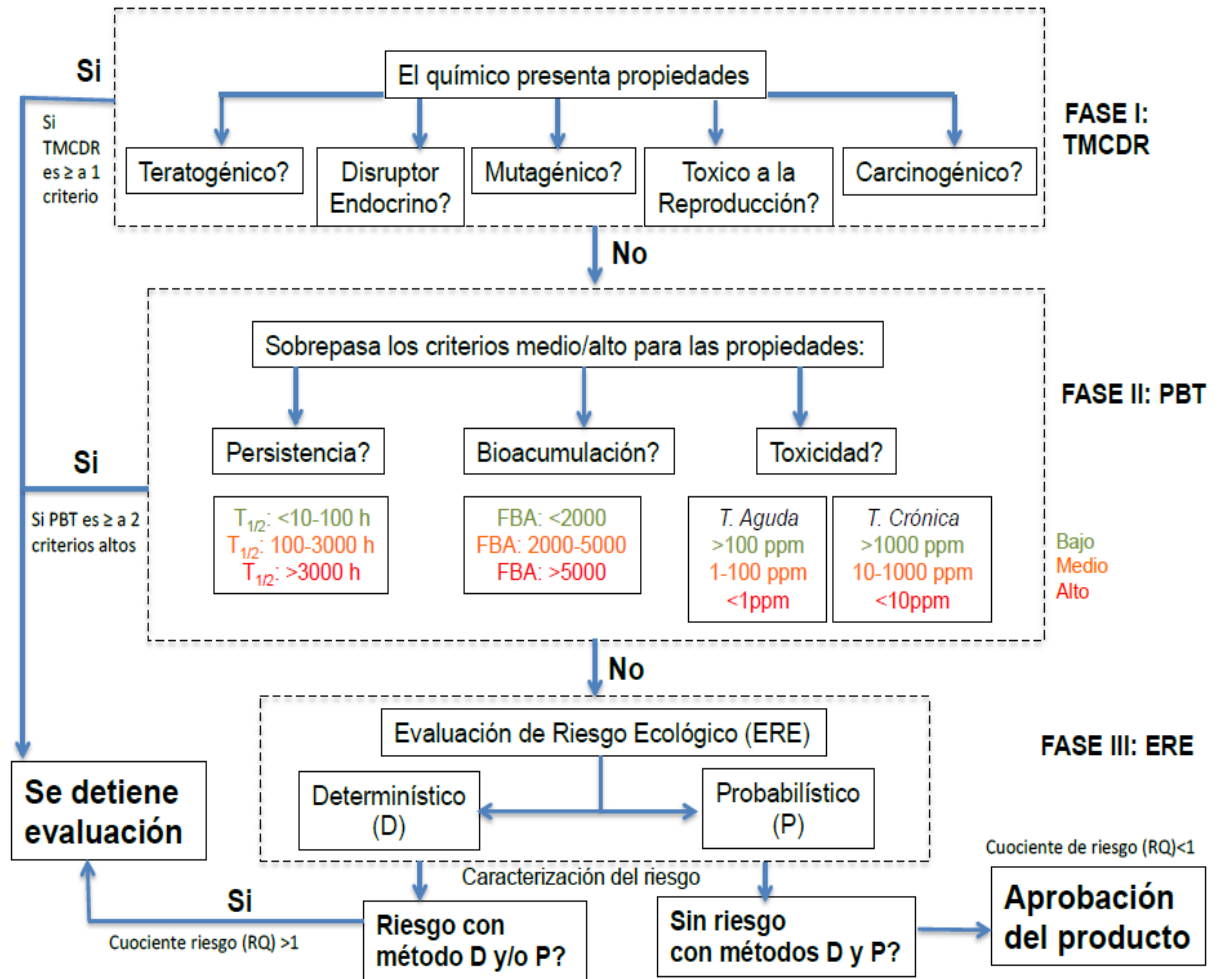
Si

Si TMCDR es ≥ a 1 criterio

El químico presenta propiedades

FASE I: TMCDR

Teratogénico?

Disruptor Endocrino?

Mutagénico?

Toxico a la Reproducción?

Carcinogénico?

No

Sobrepasa los criterios medio/alto para las propiedades:

FASE II: PBT

Si

Persistencia?

Bioacumulación?

Toxicidad?

Si PBT es ≥ a 2 criterios altos

$T_{1/2}$: <10-100 h
$T_{1/2}$: 100-3000 h
$T_{1/2}$: >3000 h

FBA: <2000
FBA: 2000-5000
FBA: >5000

T. Aguda
>100 ppm
1-100 ppm
<1ppm

T. Crónica
>1000 ppm
10-1000 ppm
<10ppm

Bajo
Medio
Alto

No

Evaluación de Riesgo Ecológico (ERE)

FASE III: ERE

Se detiene evaluación

Determinístico (D)

Probabilístico (P)

Cuociente de riesgo (RQ)<1

Caracterización del riesgo

Si

Riesgo con método D y/o P?

Sin riesgo con métodos D y P?

Aprobación del producto

Cuociente riesgo (RQ) >1